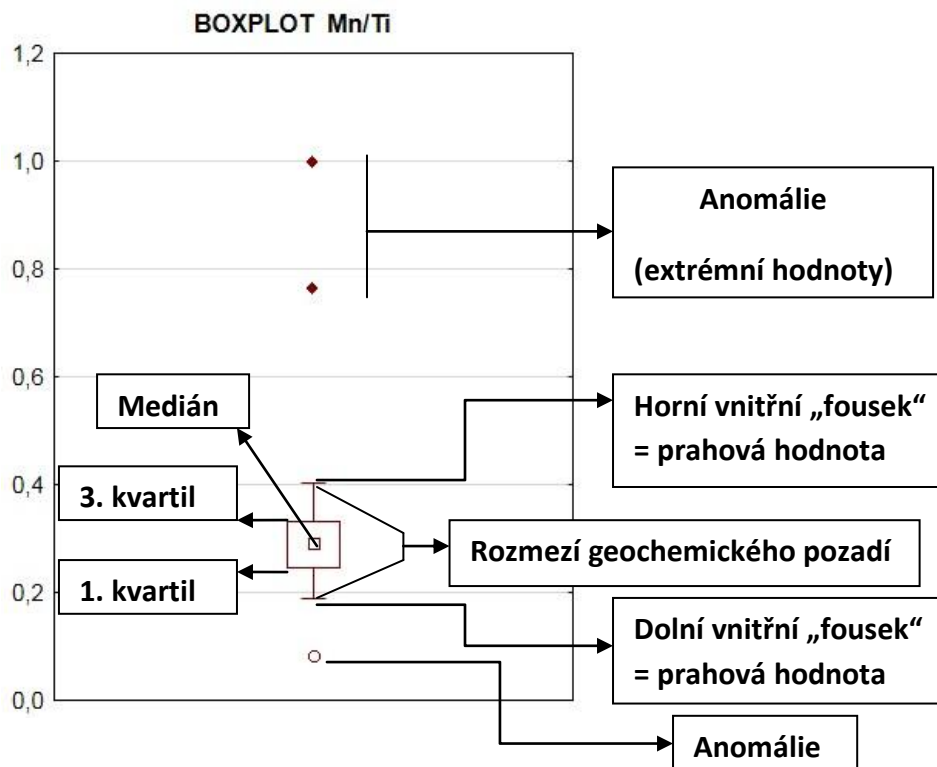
BOXPLOT Mn/Ti

1,2
1,0
0,8
0,6
0,4
0,2
0,0

Anomálie
(extrémní hodnoty)

Medián

Horní vnitřní „fousek“
= prahová hodnota

3. kvartil

Rozmezí geochemického pozadí

1. kvartil

Dolní vnitřní „fousek“
= prahová hodnota

Anomálie